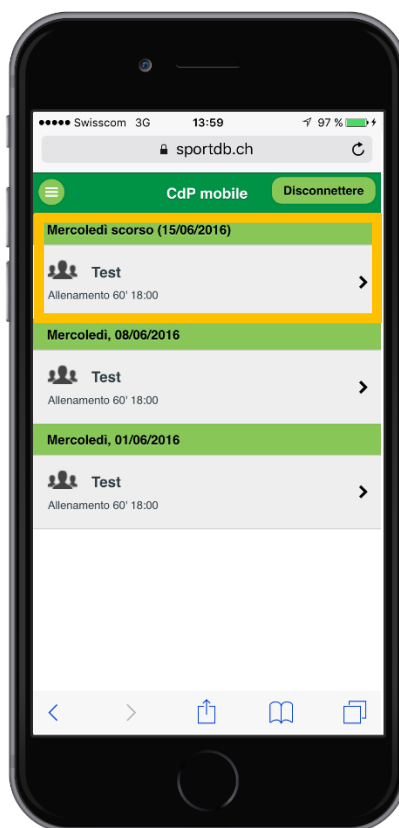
●●●●● Swisscom 3G 13:59 97 %

sportdb.ch

CdP mobile

Disconnettere

Mercoledì scorso (15/06/2016)

Test

Allenamento 60' 18:00

Mercoledì, 08/06/2016

Test

Allenamento 60' 18:00

Mercoledì, 01/06/2016

Test

Allenamento 60' 18:00